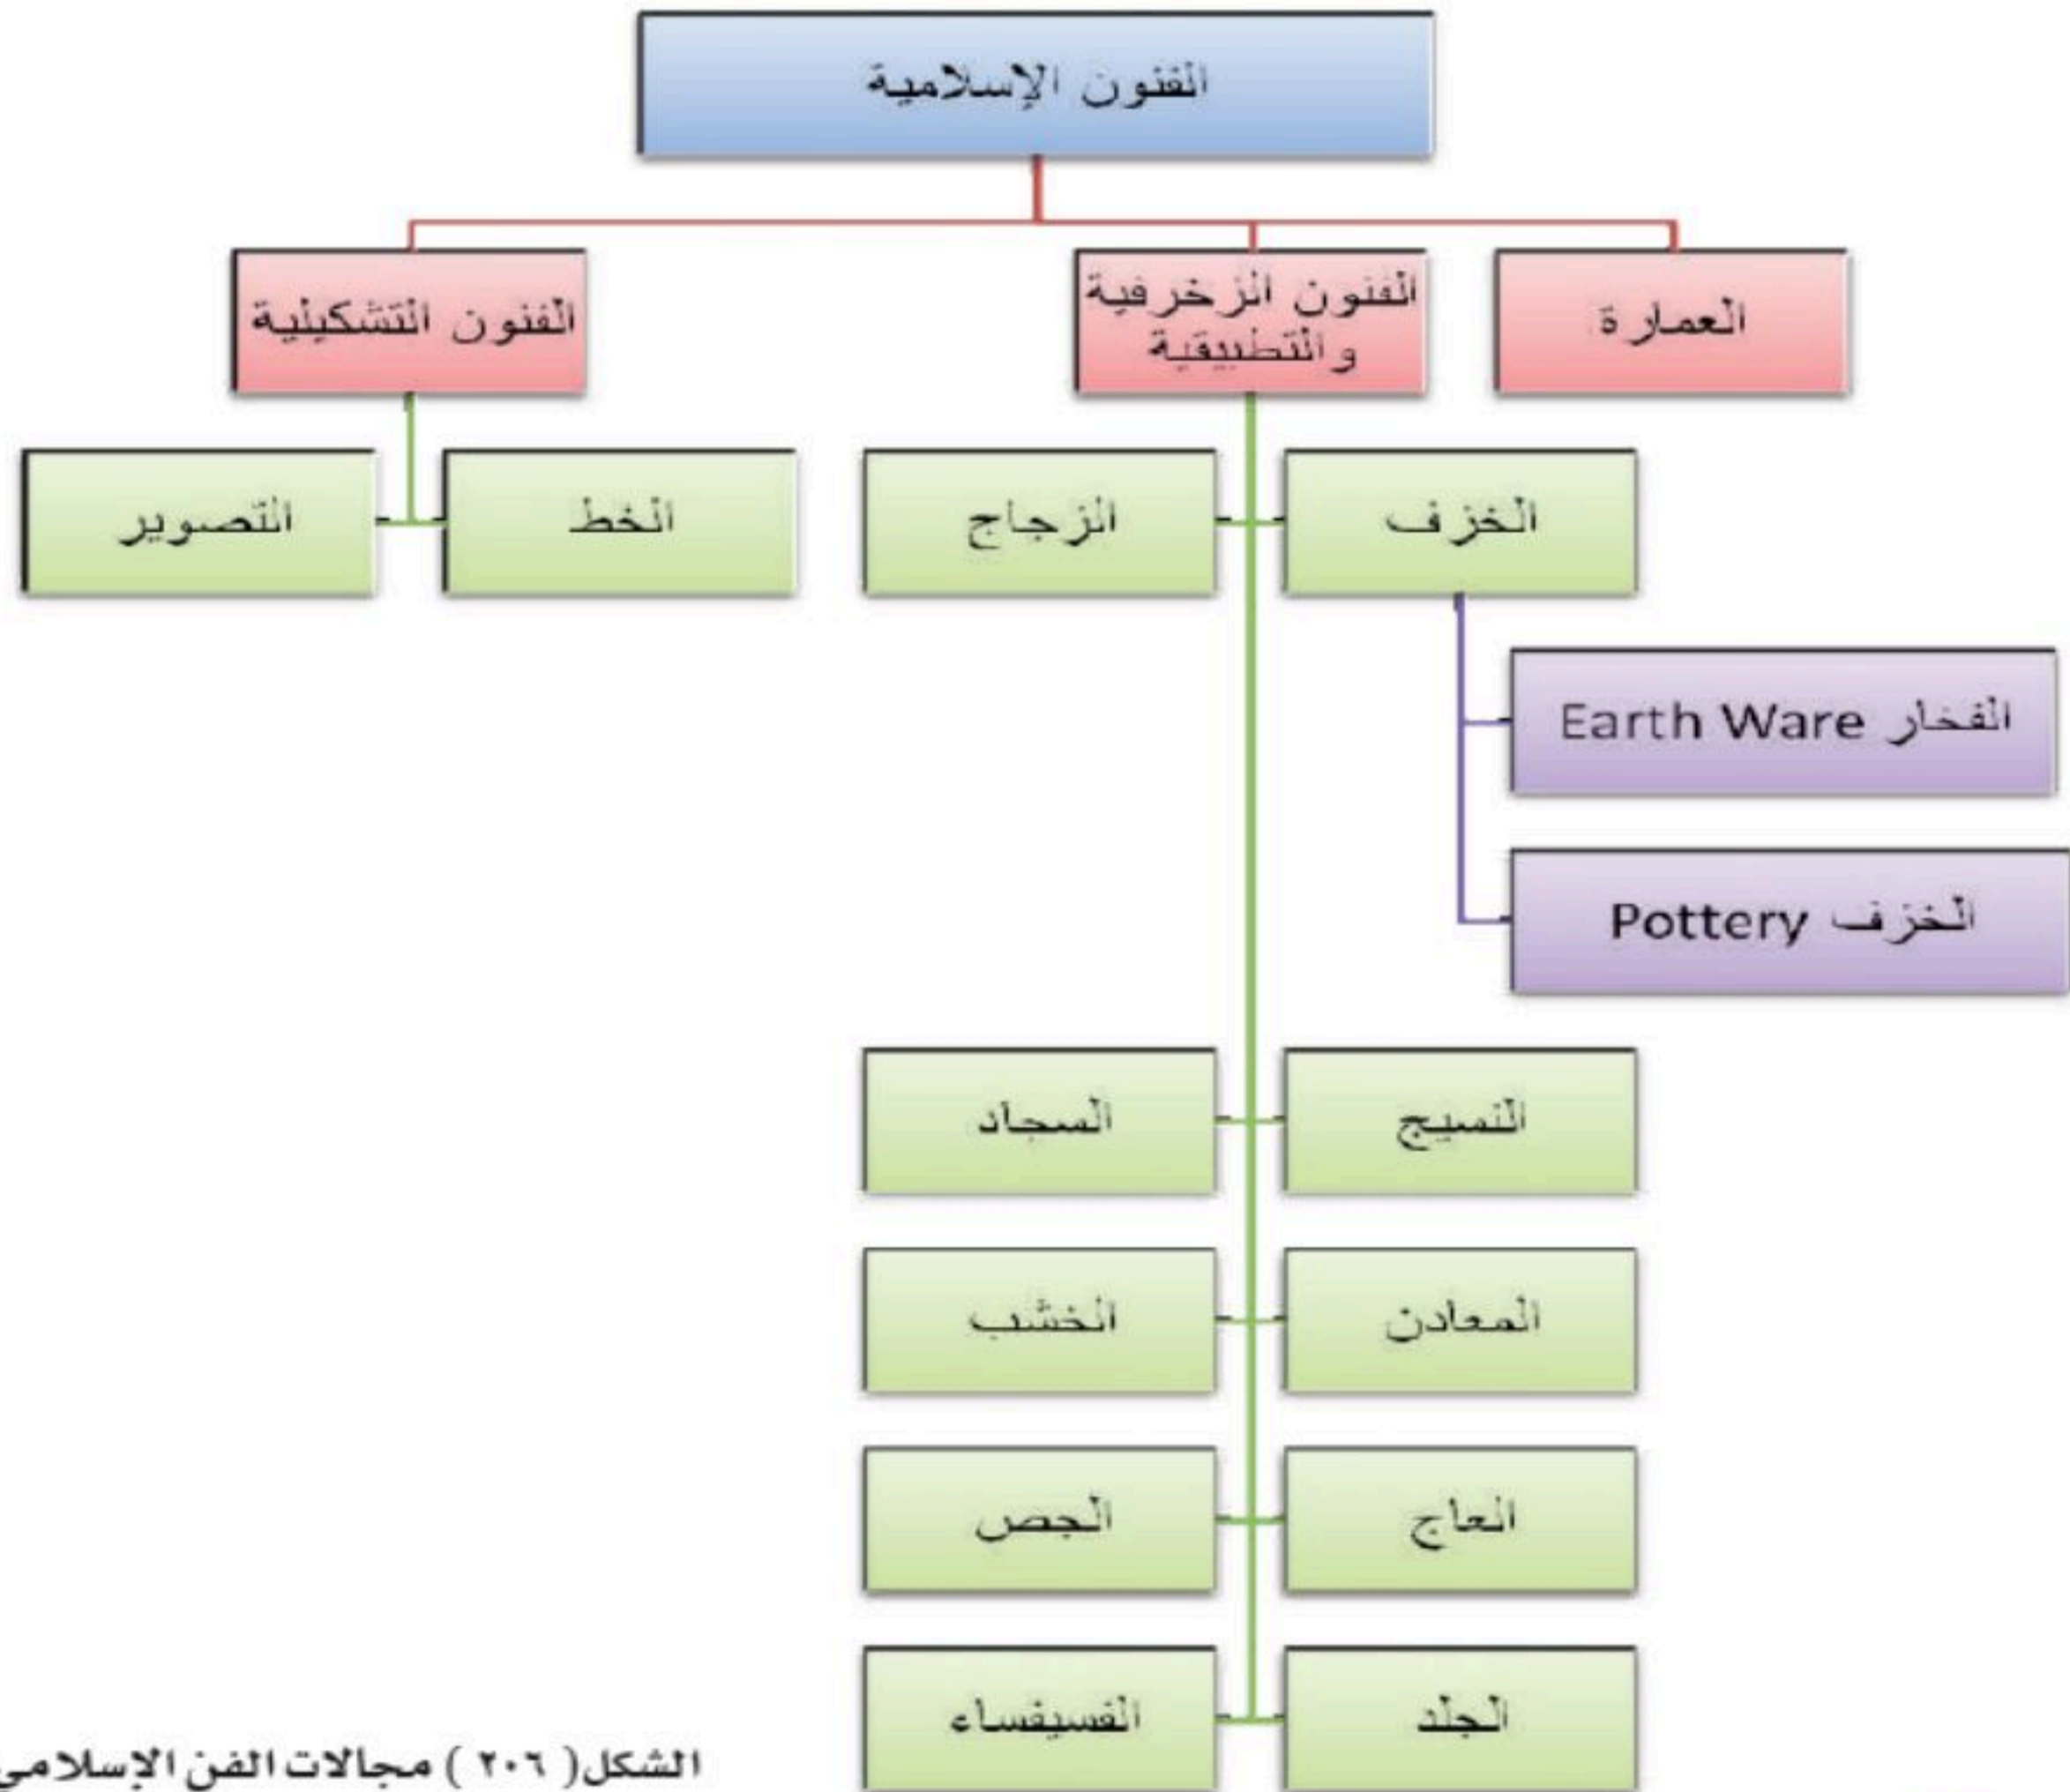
الفنون الإسلامية

العمارة

الفنون الزخرفية والتطبيقية

الفنون التشكيلية

الخط

التصوير

الخزف

الزجاج

الفخار Earth Ware

الخزف Pottery

النسيج

السجاد

المعادن

الخشب

العاج

الجص

الجلد

الفسيفساء

الشكل( ٢٠٦ ) مجالات الفن الإسلامي